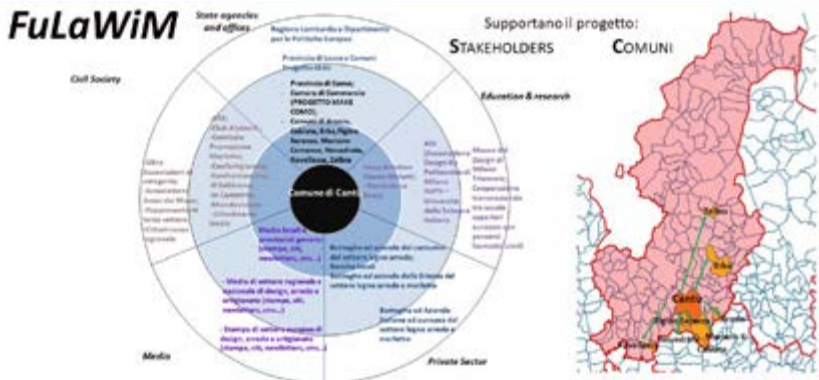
FuLaWiM

State agencies and offices

Regione Lombardia e Dipartimento per le Politiche Europee

Supportano il progetto:

STAKEHOLDERS

COMUNI

Civil Society

Education & research

Provincia di Como; Camera di Commercio (PROGETTO MADE COMO); Comuni di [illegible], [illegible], Erba, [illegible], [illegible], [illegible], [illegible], Novedrate, Rovellasca, Tolibe

Comune di Cantù

Media locali e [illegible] generici (stampa, siti, newsletter, ecc...)

- Media di settore regionale e nazionale di design, arredo e artigianato (stampa, siti, newsletter, ecc...)

- Stampa di settore europea di design, arredo e artigianato (stampa, siti, newsletter, ecc...)

Media

Private Sector

Tolibe

Erba

Cantù

Rovellasca

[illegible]